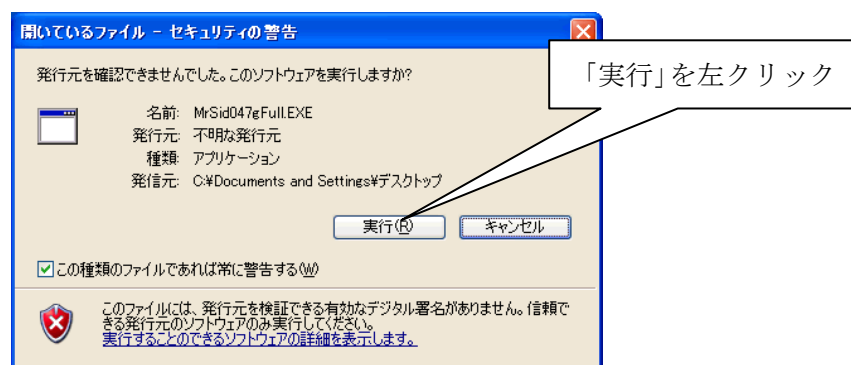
開いているファイル - セキュリティの警告

発行元を確認できませんでした。このソフトウェアを実行しますか?

「実行」を左クリック

名前: MrSid047gFull.EXE
発行元: 不明な発行元
種類: アプリケーション
発信元: C:¥Documents and Settings¥デスクトップ

実行(R)
キャンセル

この種類のファイルであれば常に警告する(W)

このファイルには、発行元を検証できる有効なデジタル署名がありません。信頼できる発行元のソフトウェアのみ実行してください。
実行することのできるソフトウェアの詳細を表示します。